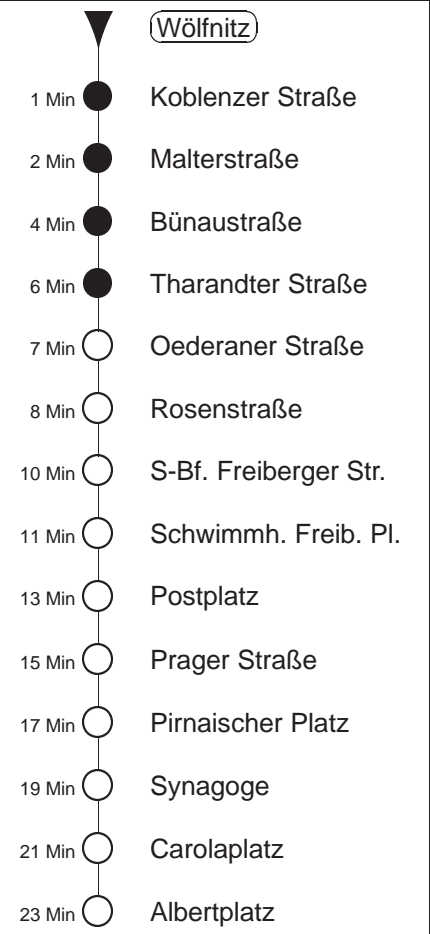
Wölfnitz

1 Min Koblenzer Straße

2 Min Malterstraße

4 Min Bünaustraße

6 Min Tharandter Straße

7 Min Oederaner Straße

8 Min Rosenstraße

10 Min S-Bf. Freiberger Str.

11 Min Schwimmh. Freib. Pl.

13 Min Postplatz

15 Min Prager Straße

17 Min Pirnaischer Platz

19 Min Synagoge

21 Min Carolaplatz

23 Min Albertplatz